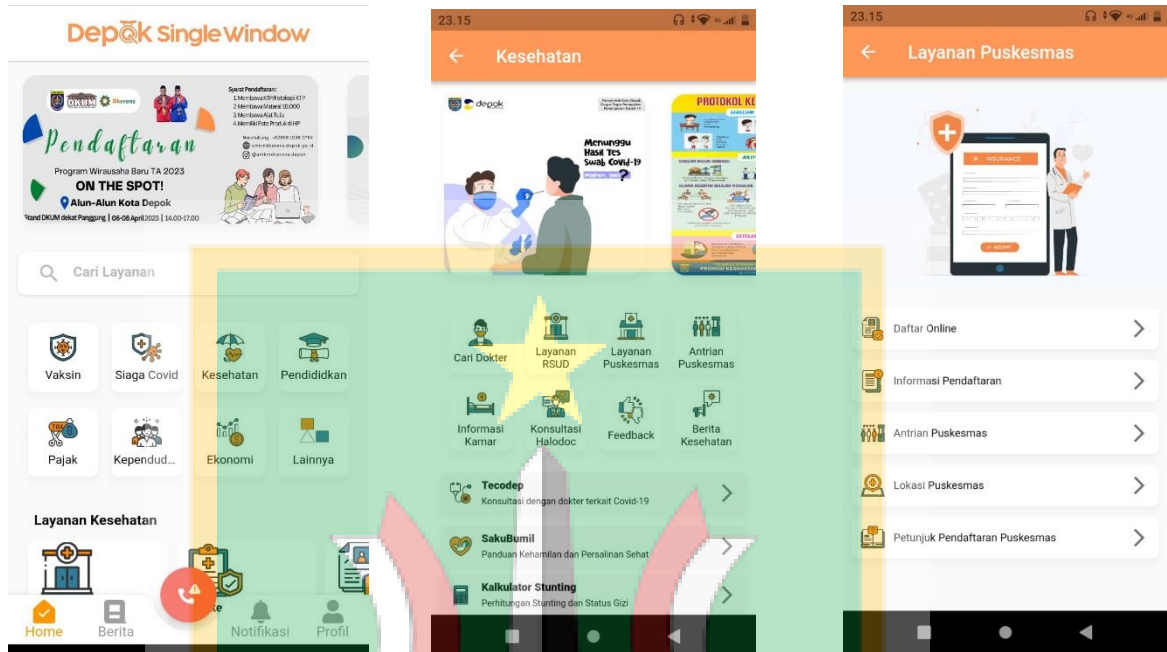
Depok Single Window

DKUM

Syarat Pendaftaran:
1. Membawa KTP/Fotokopi KTP
2. Membawa Materai 10.000
3. Membawa Alat Tulis
4. Memiliki Foto Produk di HP

Pendaftaran
Program Wirausaha Baru TA 2023
ON THE SPOT!
Alun-Alun Kota Depok
Stand DKUM dekat Panggung | 06-08 April 2023 | 14.00-17.00

Cari Layanan

Vaksin
Siaga Covid
Kesehatan
Pendididkan
Pajak
Kependud...
Ekonomi
Lainnya

Layanan Kesehatan

Home
Berita
Notifikasi
Profil

23.15
Kesehatan

depok
Menunggu Hasil Tes Swab Covid-19
PROTOKOL K

Cari Dokter
Layanan RSUD
Layanan Puskesmas
Antrian Puskesmas
Informasi Kamar
Konsultasi Halodoc
Feedback
Berita Kesehatan

Tecodep
Konsultasi dengan dokter terkait Covid-19
SakuBumil
Panduan Kehamilan dan Persalinan Sehat
Kalkulator Stunting
Perhitungan Stunting dan Status Gizi

23.15
Layanan Puskesmas

INSURANCE

Daftar Online
Informasi Pendaftaran
Antrian Puskesmas
Lokasi Puskesmas
Petunjuk Pendaftaran Puskesmas